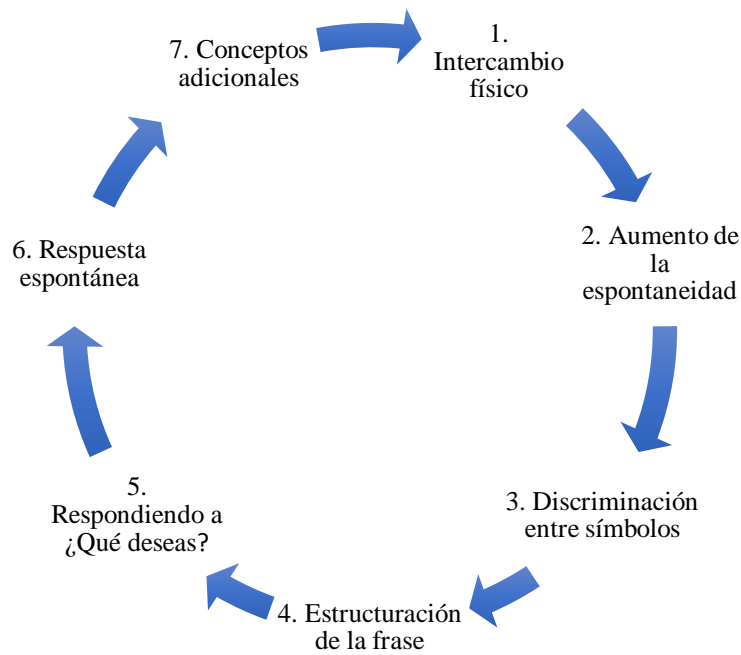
1. Intercambio físico

2. Aumento de la espontaneidad

3. Discriminación entre símbolos

4. Estructuración de la frase

5. Respondiendo a ¿Qué deseas?

6. Respuesta espontánea

7. Conceptos adicionales